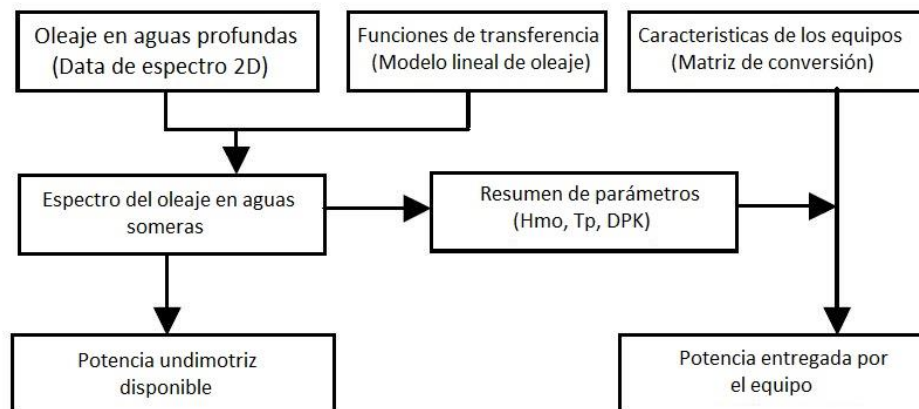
Oleaje en aguas profundas
(Data de espectro 2D)

Funciones de transferencia
(Modelo lineal de oleaje)

Caracteristicas de los equipos
(Matriz de conversión)

Espectro del oleaje en aguas someras

Resumen de parámetros
(Hmo, Tp, DPK)

Potencia undimotriz disponible

Potencia entregada por el equipo